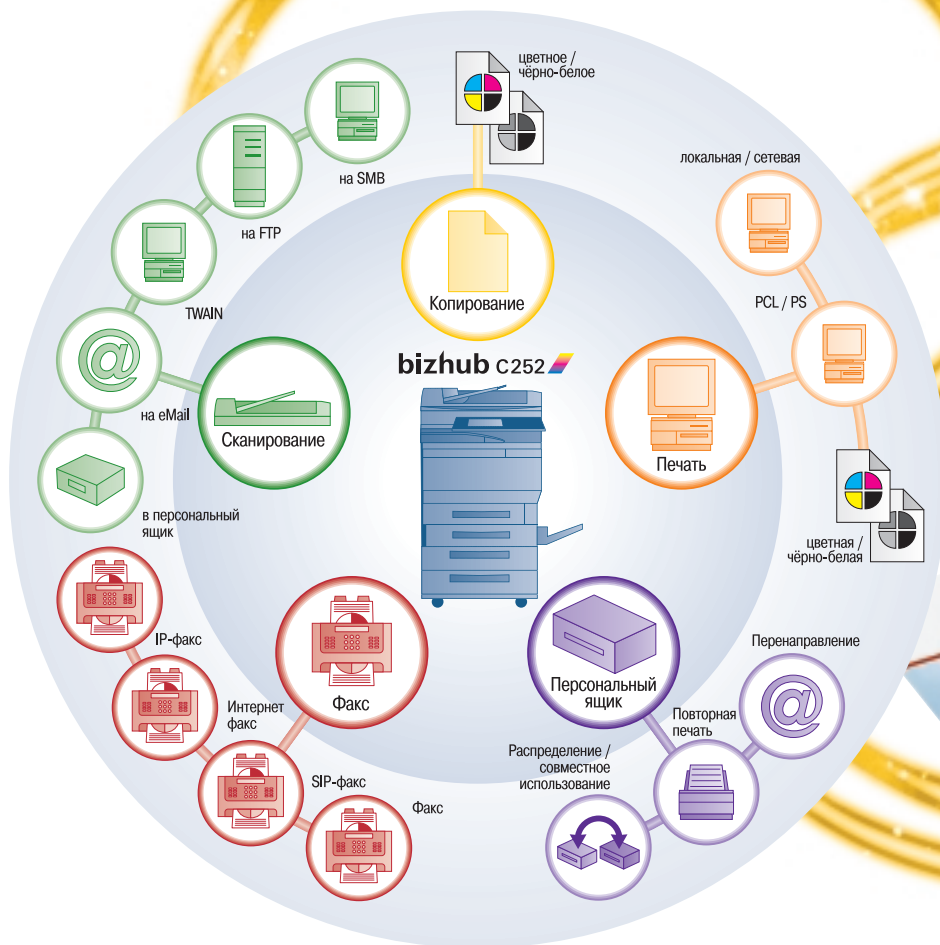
цветное / чёрно-белое

на SMB

на FTP

локальная / сетевая

TWAIN

Копирование

PCL / PS

bizhub C252

на eMail

Сканирование

Печать

в персональный ящик

цветная / чёрно-белая

IP-факс

Перенаправление

Интернет факс

Факс

Персональный ящик

Повторная печать

SIP-факс

Распределение / совместное использование

Факс